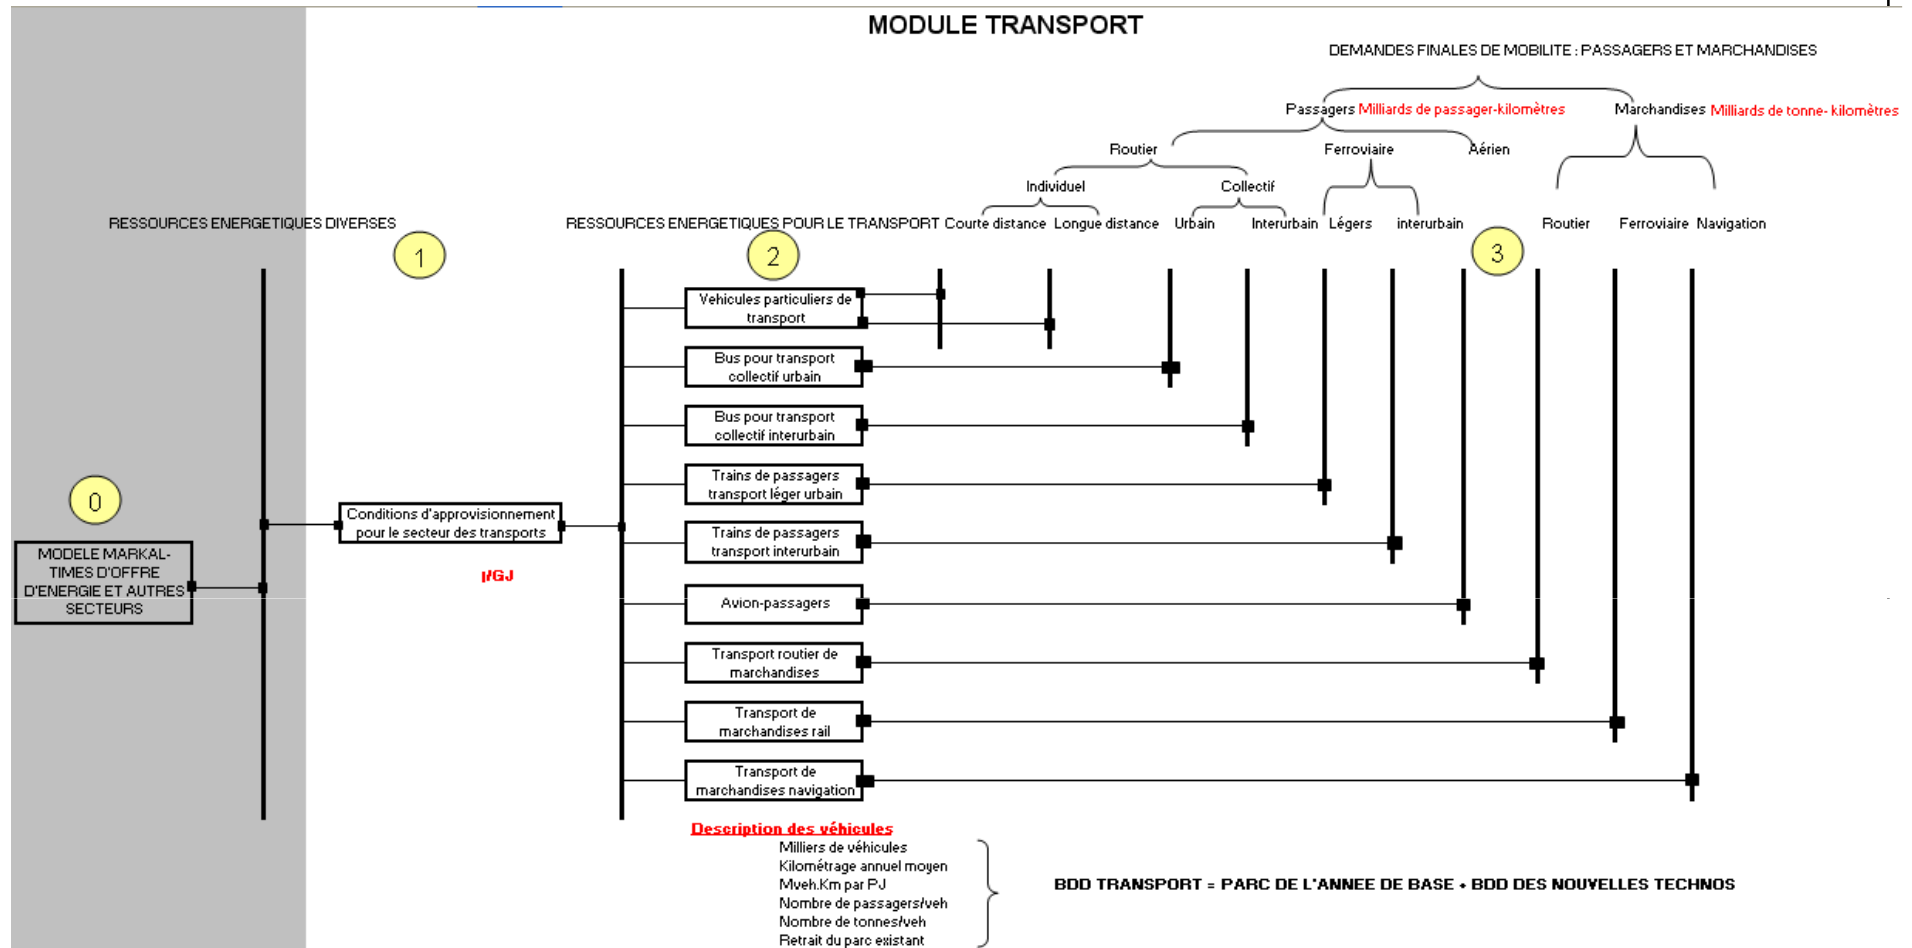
MODULE TRANSPORT

DEMANDES FINALES DE MOBILITE : PASSAGERS ET MARCHANDISES

Passagers Milliards de passager-kilomètres

Marchandises Milliards de tonne- kilomètres

Routier

Ferroviaire

Aérien

Individuel

Collectif

RESSOURCES ENERGETIQUES DIVERSES

RESSOURCES ENERGETIQUES POUR LE TRANSPORT Courte distance Longue distance Urbain Interurbain Légers interurbain

Routier Ferroviaire Navigation

1

2

3

0

Vehicules particuliers de transport

Bus pour transport collectif urbain

Bus pour transport collectif interurbain

Trains de passagers transport léger urbain

Conditions d'approvisionnement pour le secteur des transports

Trains de passagers transport interurbain

MODELE MARKAL-TIMES D'OFFRE D'ENERGIE ET AUTRES SECTEURS

$/GJ

Avion-passagers

Transport routier de marchandises

Transport de marchandises rail

Transport de marchandises navigation

Description des véhicules

Milliers de véhicules
Kilométrage annuel moyen
Mveh.Km par PJ
Nombre de passagers/veh
Nombre de tonnes/veh
Retrait du parc existant

BDD TRANSPORT = PARC DE L'ANNEE DE BASE + BDD DES NOUVELLES TECHNOS